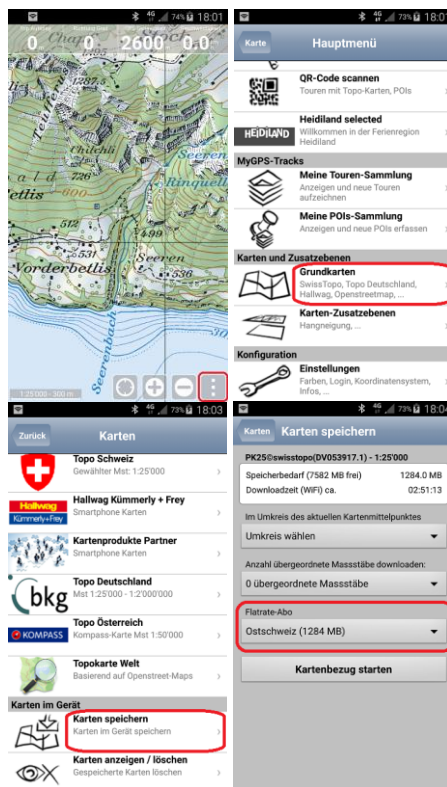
74% 18:01
0 0 2600 0.0
Seeren
Ringuel
ellis
Vorderbellis
Seeren
536
Seerenbach
1:25'000 - 300 m

73% 18:01
Karte
Hauptmenü
QR-Code scannen
Touren mit Topo-Karten, POIs
Heidiland selected
HEIDILAND
Willkommen in der Ferienregion Heidiland
MyGPS-Tracks
Meine Touren-Sammlung
Anzeigen und neue Touren aufzeichnen
Meine POIs-Sammlung
Anzeigen und neue POIs erfassen
Karten und Zusatzebenen
Grundkarten
SwissTopo, Topo Deutschland, Hallwag, Openstreetmap, ...
Karten-Zusatzebenen
Hangneigung, ...
Konfiguration
Einstellungen
Farben, Login, Koordinatensystem, Infos, ...

73% 18:03
Zurück
Karten
Topo Schweiz
Gewählter Mst: 1:25'000
Hallwag Kümmerly+Frey
Hallwag Kümmerly+Frey
Smartphone Karten
Kartenprodukte Partner
Smartphone Karten
Topo Deutschland
bkg
Mst 1:25'000 - 1:2'000'000
Topo Österreich
KOMPASS
Kompass-Karte Mst 1:50'000
Topokarte Welt
Basierend auf Openstreet-Maps
Karten im Gerät
Karten speichern
Karten im Gerät speichern
Karten anzeigen / löschen
Gespeicherte Karten löschen

73% 18:04
Karten
Karten speichern
PK25©swisstopo(DV053917.1) - 1:25'000
Speicherbedarf (7582 MB frei) 1284.0 MB
Downloadzeit (WiFi) ca. 02:51:13
Im Umkreis des aktuellen Kartenmittelpunktes
Umkreis wählen
Anzahl übergeordnete Massstäbe downloaden:
0 übergeordnete Massstäbe
Flatrate-Abo
Ostschweiz (1284 MB)
Kartenbezug starten